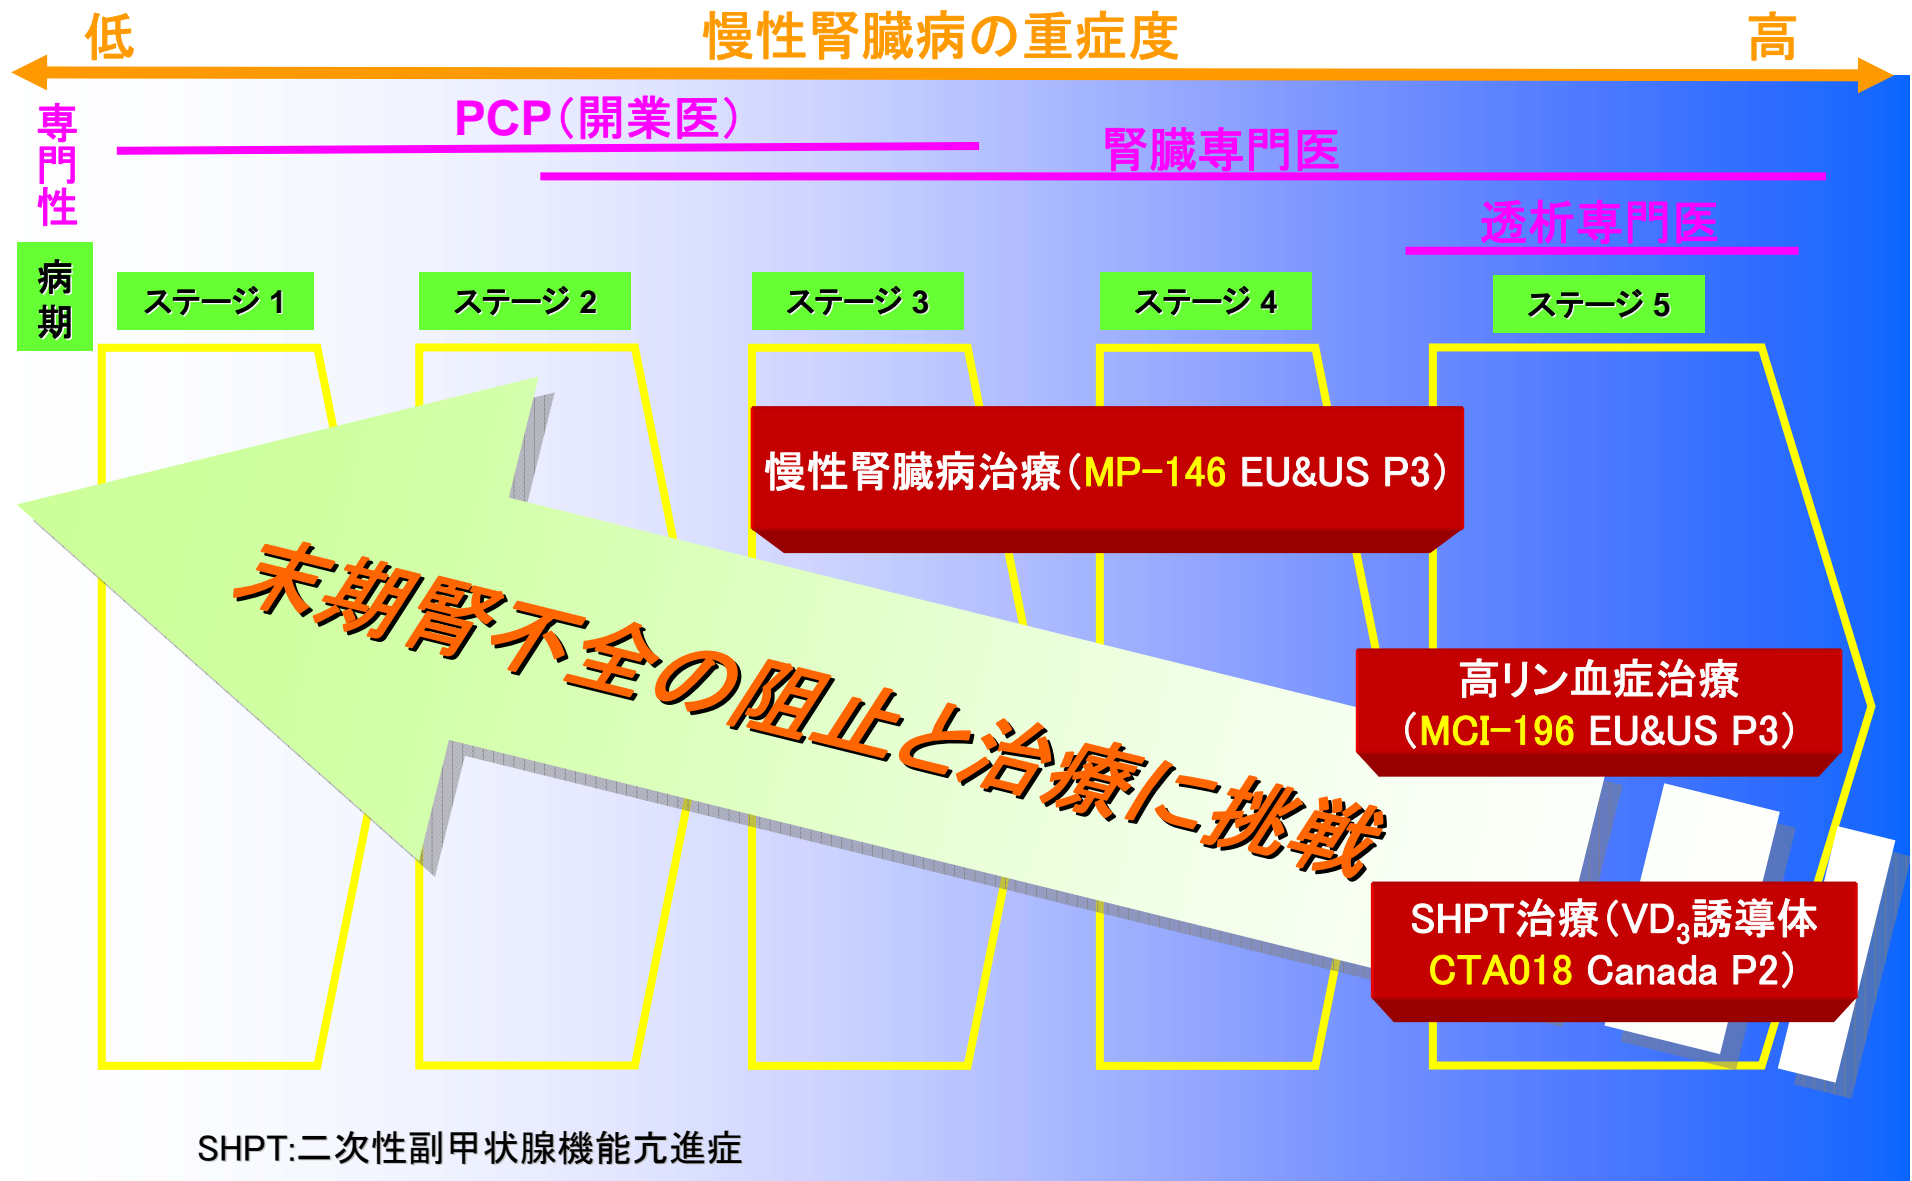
低　慢性腎臓病の重症度　高

専門性

PCP（開業医）

腎臓専門医

透析専門医

病期

ステージ 1

ステージ 2

ステージ 3

ステージ 4

ステージ 5

慢性腎臓病治療（MP-146 EU&US P3）

末期腎不全の阻止と治療に挑戦

高リン血症治療（MCI-196 EU&US P3）

SHPT治療（$VD_3$誘導体 CTA018 Canada P2）

SHPT:二次性副甲状腺機能亢進症